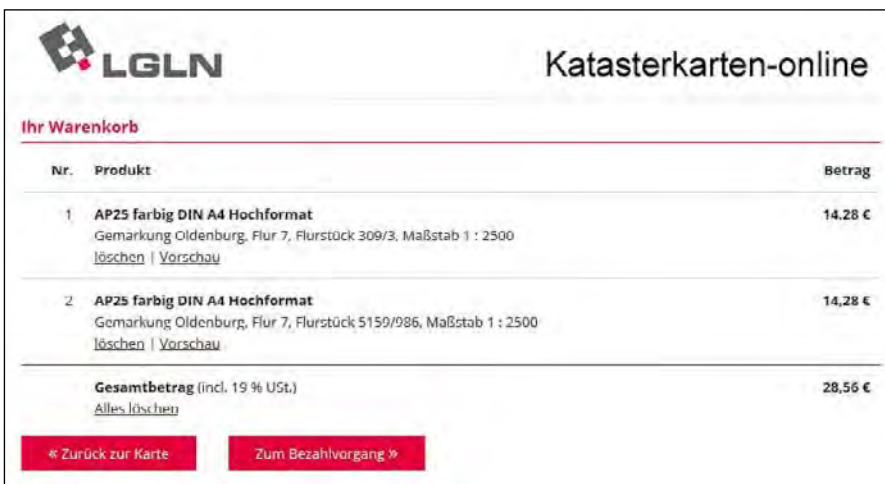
LGLN

Katasterkarten-online

Ihr Warenkorb

| Nr. | Produkt | Betrag |
|---|---|---|
| 1 | **AP25 farbig DIN A4 Hochformat** Gemarkung Oldenburg, Flur 7, Flurstück 309/3, Maßstab 1 : 2500 löschen \| Vorschau | 14,28 € |
| 2 | **AP25 farbig DIN A4 Hochformat** Gemarkung Oldenburg, Flur 7, Flurstück 5159/986, Maßstab 1 : 2500 löschen \| Vorschau | 14,28 € |
| | **Gesamtbetrag** (incl. 19 % USt.) Alles löschen | 28,56 € |

« Zurück zur Karte

Zum Bezahlvorgang »